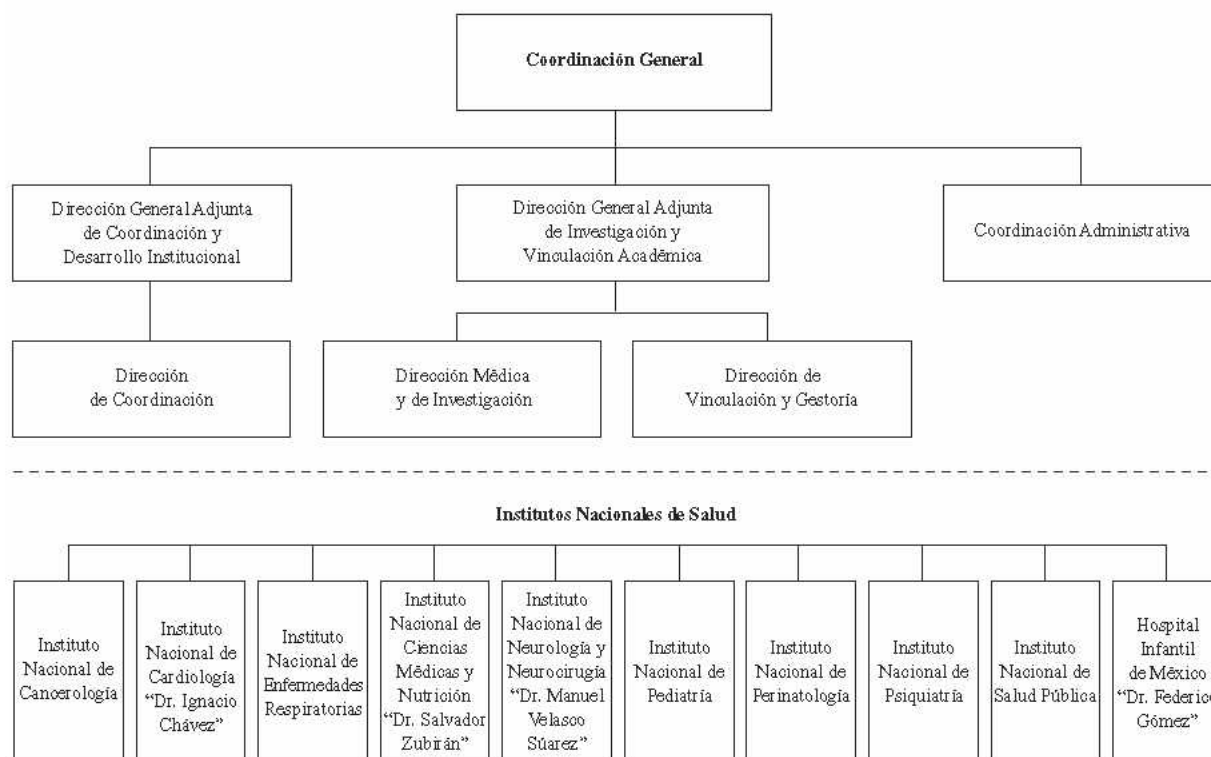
Coordinación General

Dirección General Adjunta de Coordinación y Desarrollo Institucional

Dirección General Adjunta de Investigación y Vinculación Académica

Coordinación Administrativa

Dirección de Coordinación

Dirección Médica y de Investigación

Dirección de Vinculación y Gestoría

Institutos Nacionales de Salud

Instituto Nacional de Cancerología

Instituto Nacional de Cardiología "Dr. Ignacio Chávez"

Instituto Nacional de Enfermedades Respiratorias

Instituto Nacional de Ciencias Médicas y Nutrición "Dr. Salvador Zubirán"

Instituto Nacional de Neurología y Neurocirugía "Dr. Manuel Velasco Súarez"

Instituto Nacional de Pediatría

Instituto Nacional de Perinatología

Instituto Nacional de Psiquiatría

Instituto Nacional de Salud Pública

Hospital Infantil de México "Dr. Federico Gómez"